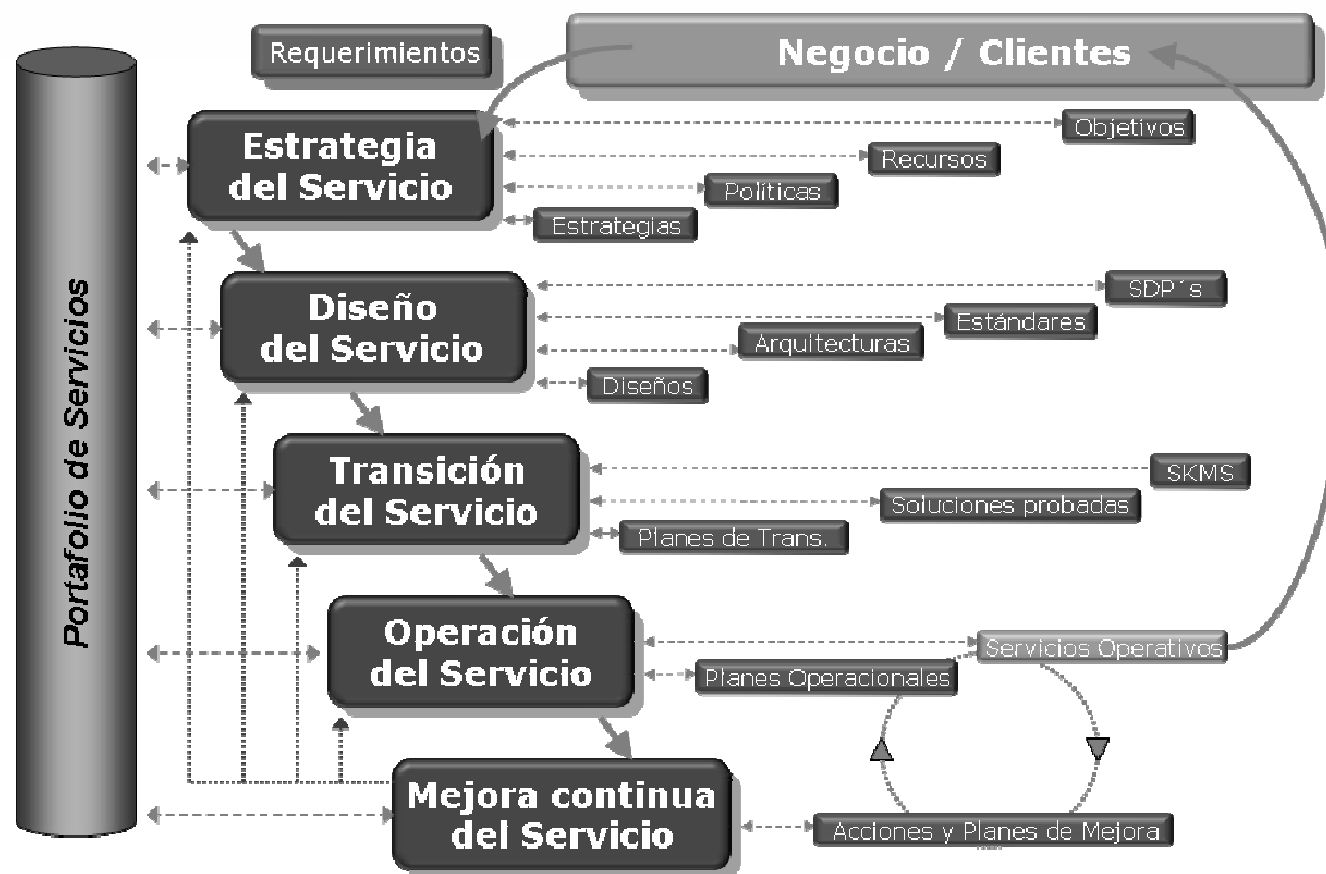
Requerimientos

Negocio / Clientes

Portafolio de Servicios

Estrategia del Servicio

Objetivos

Recursos

Políticas

Estrategias

Diseño del Servicio

SDP´s

Estándares

Arquitecturas

Diseños

Transición del Servicio

SKMS

Soluciones probadas

Planes de Trans.

Operación del Servicio

Servicios Operativos

Planes Operacionales

Mejora continua del Servicio

Acciones y Planes de Mejora